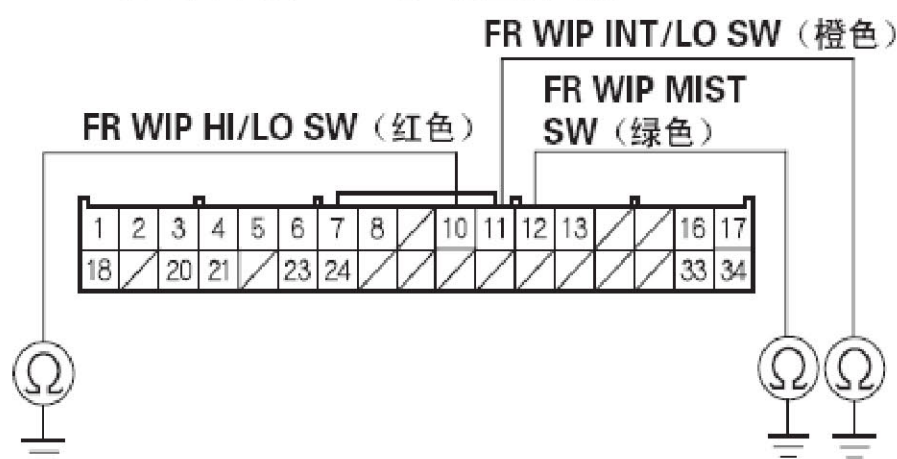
FR WIP INT/LO SW（橙色）

FR WIP MIST SW（绿色）

FR WIP HI/LO SW（红色）

| 1 | 2 | 3 | 4 | 5 | 6 | 7 | 8 | / | 10 | 11 | 12 | 13 | / | / | 16 | 17 |
|---|---|---|---|---|---|---|---|---|---|---|---|---|---|---|---|---|
| 18 | / | 20 | 21 | / | 23 | 24 | / | / | / | / | / | / | / | / | 33 | 34 |

Ω

Ω

Ω